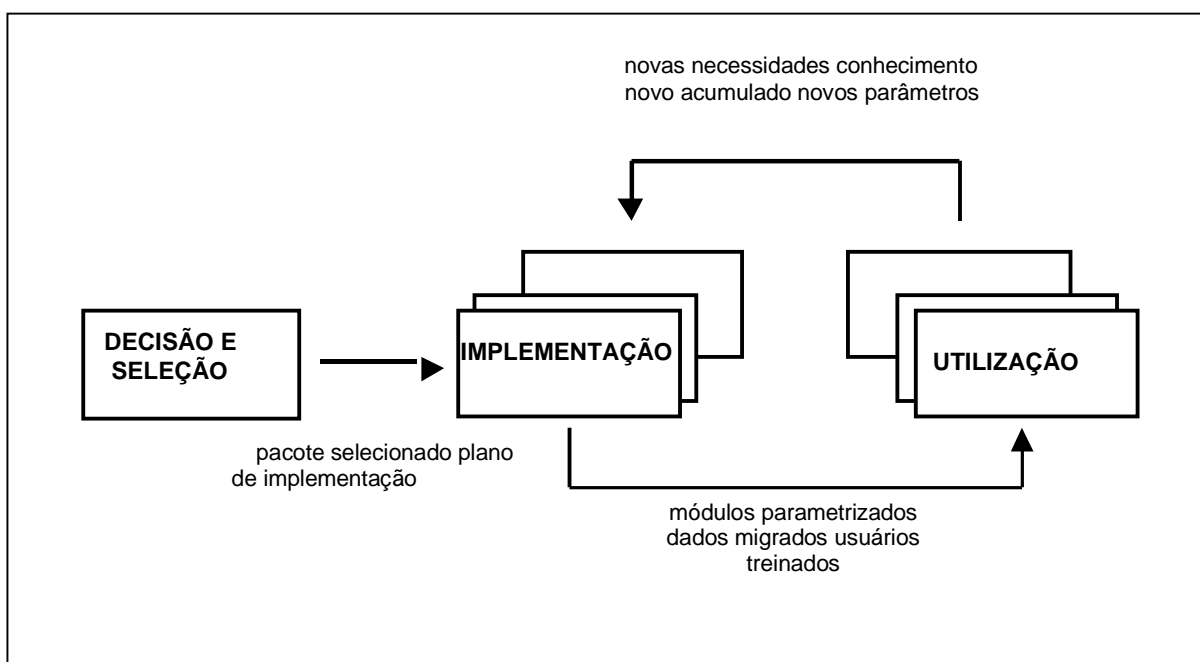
novas necessidades conhecimento novo acumulado novos parâmetros

DECISÃO E SELEÇÃO

IMPLEMENTAÇÃO

UTILIZAÇÃO

pacote selecionado plano de implementação

módulos parametrizados dados migrados usuários treinados